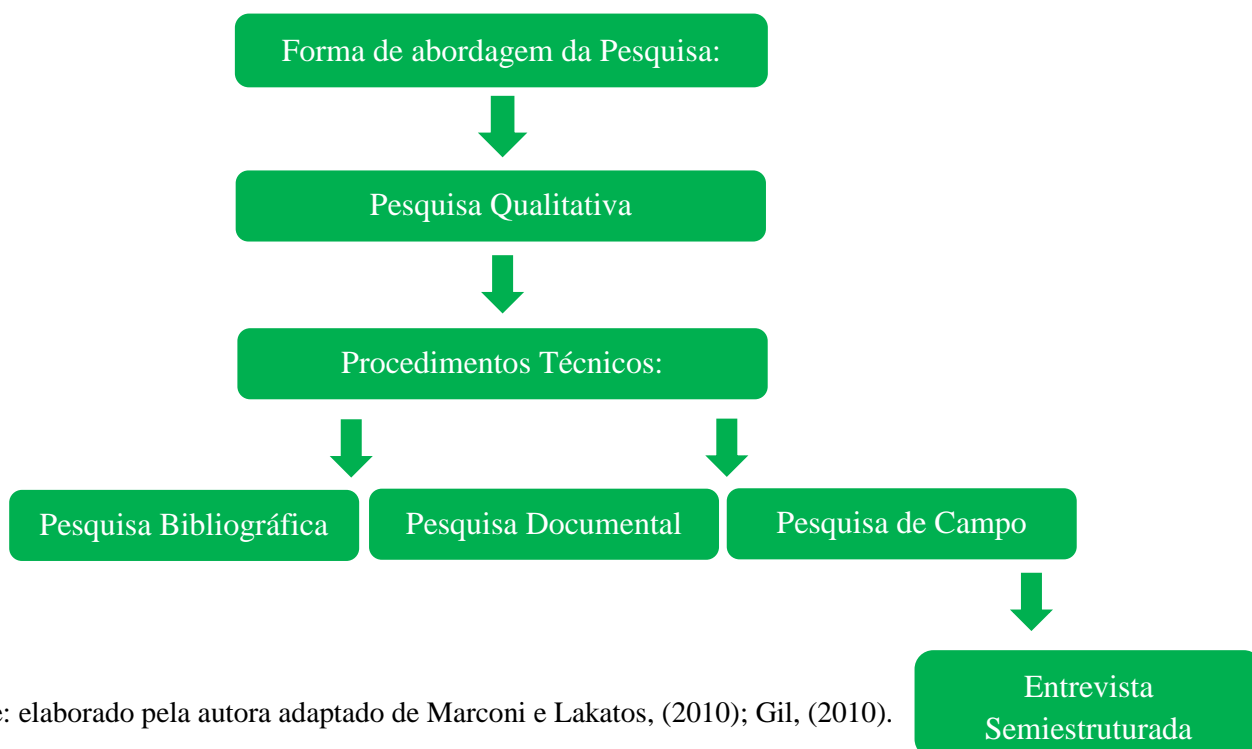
Forma de abordagem da Pesquisa:

Pesquisa Qualitativa

Procedimentos Técnicos:

Pesquisa Bibliográfica

Pesquisa Documental

Pesquisa de Campo

Entrevista Semiestruturada

e: elaborado pela autora adaptado de Marconi e Lakatos, (2010); Gil, (2010).